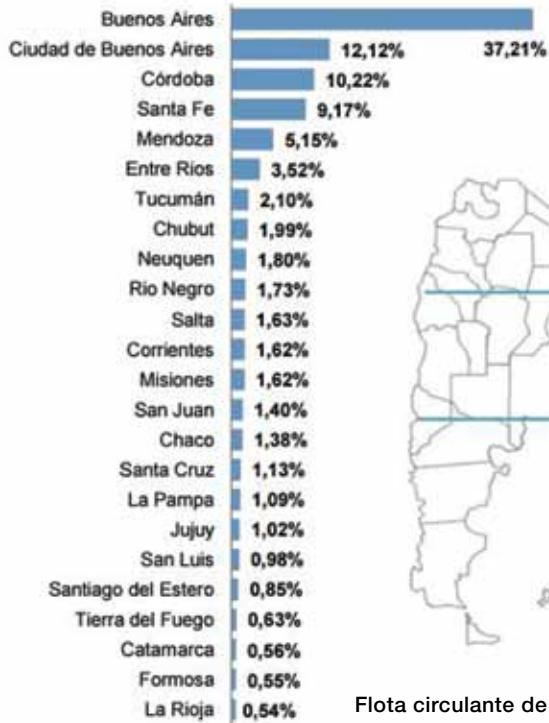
| | |
|---|---|
| Buenos Aires | 37,21% |
| Ciudad de Buenos Aires | 12,12% |
| Córdoba | 10,22% |
| Santa Fe | 9,17% |
| Mendoza | 5,15% |
| Entre Rios | 3,52% |
| Tucumán | 2,10% |
| Chubut | 1,99% |
| Neuquen | 1,80% |
| Rio Negro | 1,73% |
| Salta | 1,63% |
| Corrientes | 1,62% |
| Misiones | 1,62% |
| San Juan | 1,40% |
| Chaco | 1,38% |
| Santa Cruz | 1,13% |
| La Pampa | 1,09% |
| Jujuy | 1,02% |
| San Luis | 0,98% |
| Santiago del Estero | 0,85% |
| Tierra del Fuego | 0,63% |
| Catamarca | 0,56% |
| Formosa | 0,55% |
| La Rioja | 0,54% |

Flota circulante de